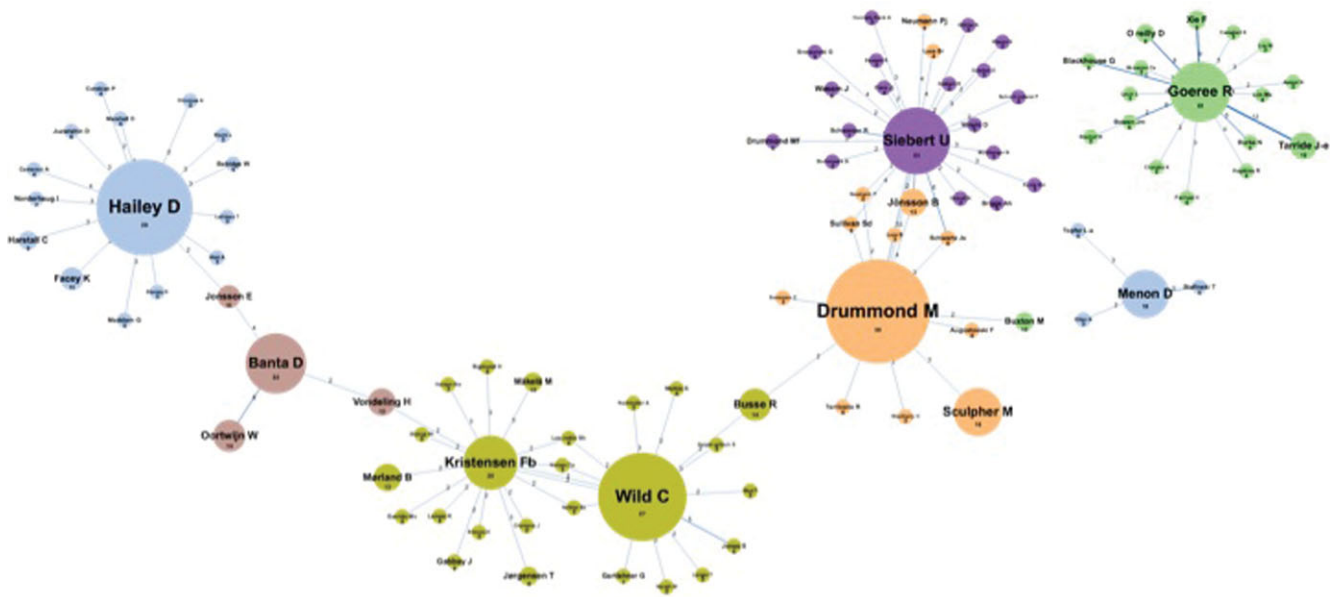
Hailey D
Facey K
Harstall C
Nordenfaaug I
Jonsson E
Banta D
Oortwijn W
Vondeling H
Kristensen Fb
Merland B
Makela M
Gabbay J
Jørgensen T
Wild C
Busse R
Drummond M
Sculpher M
Buxton M
Siebert U
Jönsson B
Sullivan Sd
Drummond MF
Watson J
Neumann Pj
Goeree R
O reilly D
Xie F
Blackhouse G
Tarride J-e
Menon D